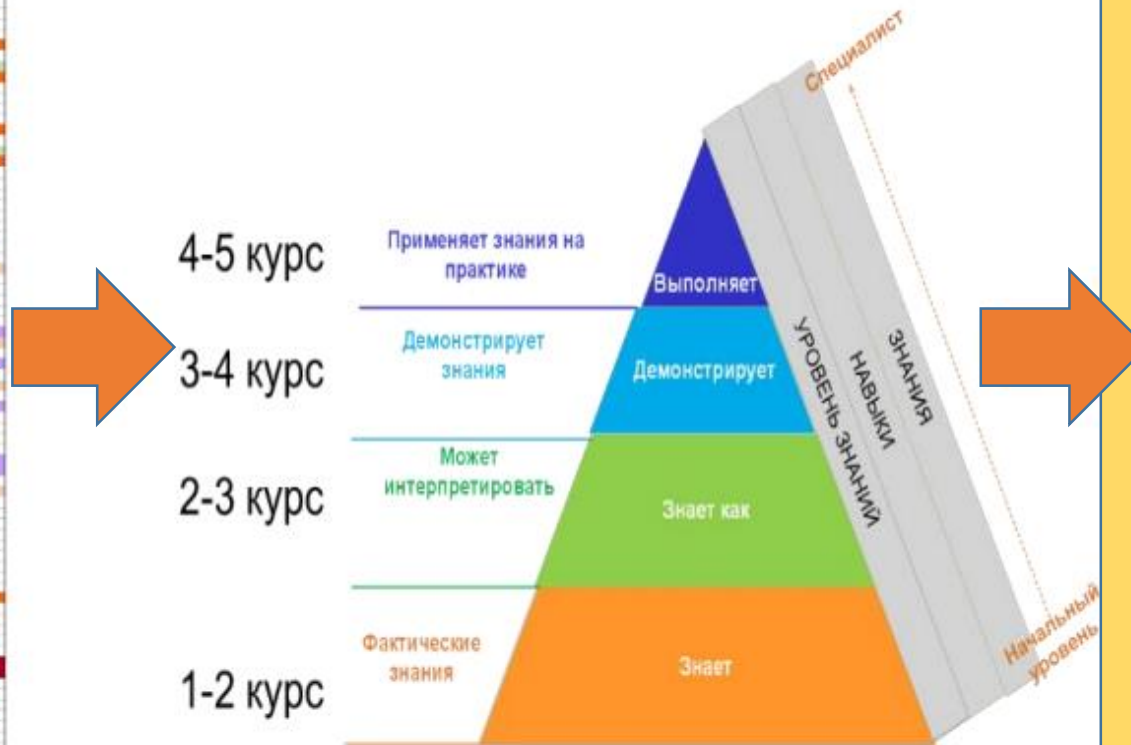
Специалист

4-5 курс
Применяет знания на практике
Выполняет

3-4 курс
Демонстрирует знания
Демонстрирует

2-3 курс
Может интерпретировать
Знает как

1-2 курс
Фактические знания
Знает

УРОВЕНЬ ЗНАНИЙ
НАВЫКИ
ЗНАНИЯ

Начальный уровень